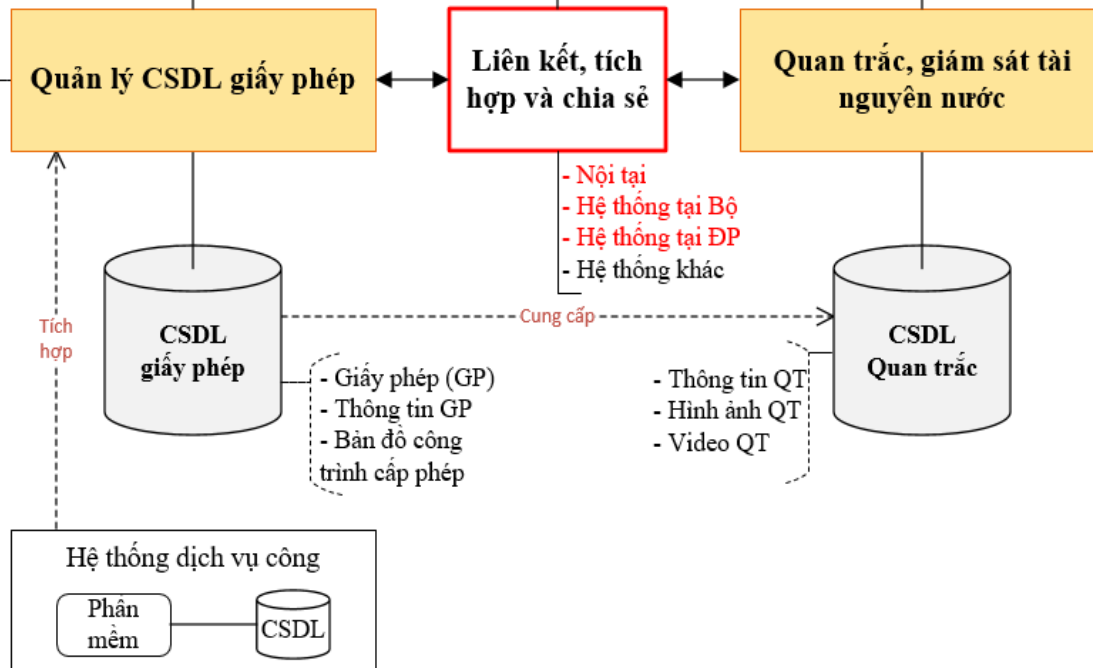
Quản lý CSDL giấy phép

Liên kết, tích hợp và chia sẻ

Quan trắc, giám sát tài nguyên nước

- Nội tại
- Hệ thống tại Bộ
- Hệ thống tại ĐP
- Hệ thống khác

Tích hợp

CSDL giấy phép

Cung cấp

CSDL Quan trắc

- Giấy phép (GP)
- Thông tin GP
- Bản đồ công trình cấp phép

- Thông tin QT
- Hình ảnh QT
- Video QT

Hệ thống dịch vụ công

Phần mềm

CSDL